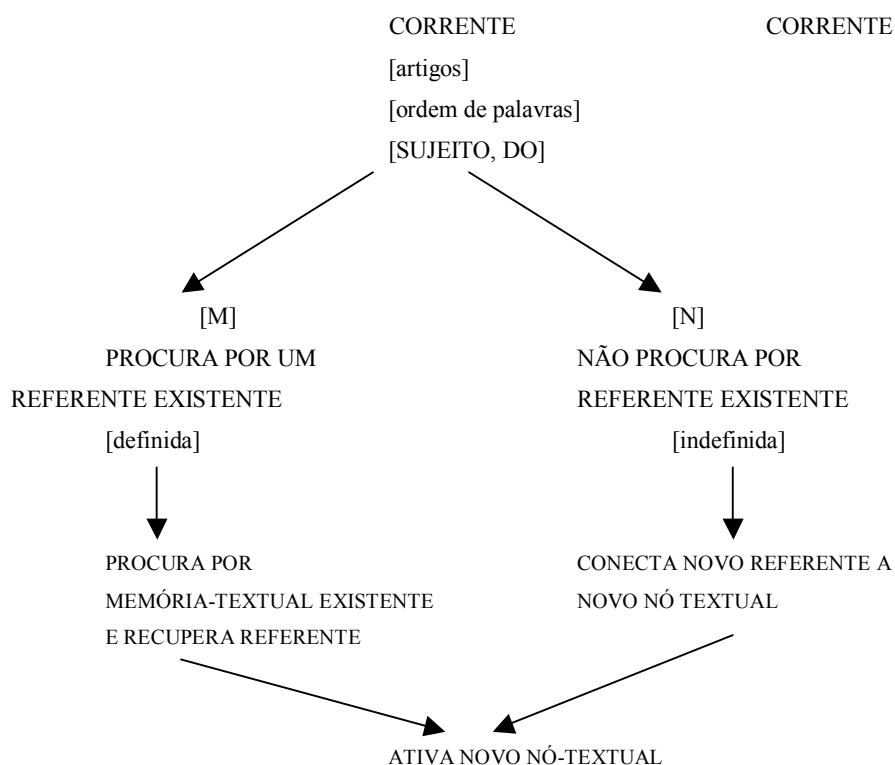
CORRENTE

CORRENTE

[artigos]

[ordem de palavras]

[SUJEITO, DO]

[M]

PROCURA POR UM REFERENTE EXISTENTE

[definida]

PROCURA POR MEMÓRIA-TEXTUAL EXISTENTE E RECUPERA REFERENTE

[N]

NÃO PROCURA POR REFERENTE EXISTENTE

[indefinida]

CONECTA NOVO REFERENTE A NOVO NÓ TEXTUAL

ATIVA NOVO NÓ-TEXTUAL